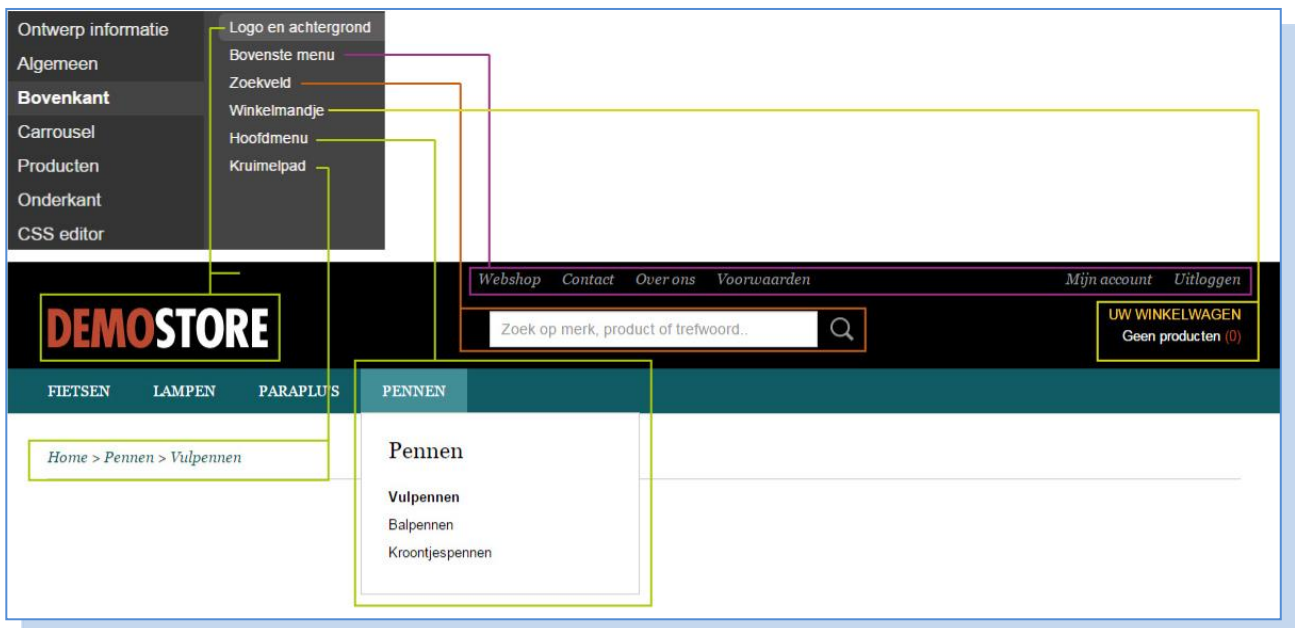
Ontwerp informatie
Algemeen
Bovenkant
Carrousel
Producten
Onderkant
CSS editor

Logo en achtergrond
Bovenste menu
Zoekveld
Winkelmandje
Hoofdmenu
Kruimelpad

Webshop Contact Over ons Voorwaarden

Mijn account Uitloggen

DEMOSTORE

Zoek op merk, product of trefwoord..

UW WINKELWAGEN
Geen producten (0)

FIETSEN LAMPEN PARAPLUS PENNEN

Home > Pennen > Vulpennen

Pennen

Vulpennen
Balpennen
Kroontjespennen